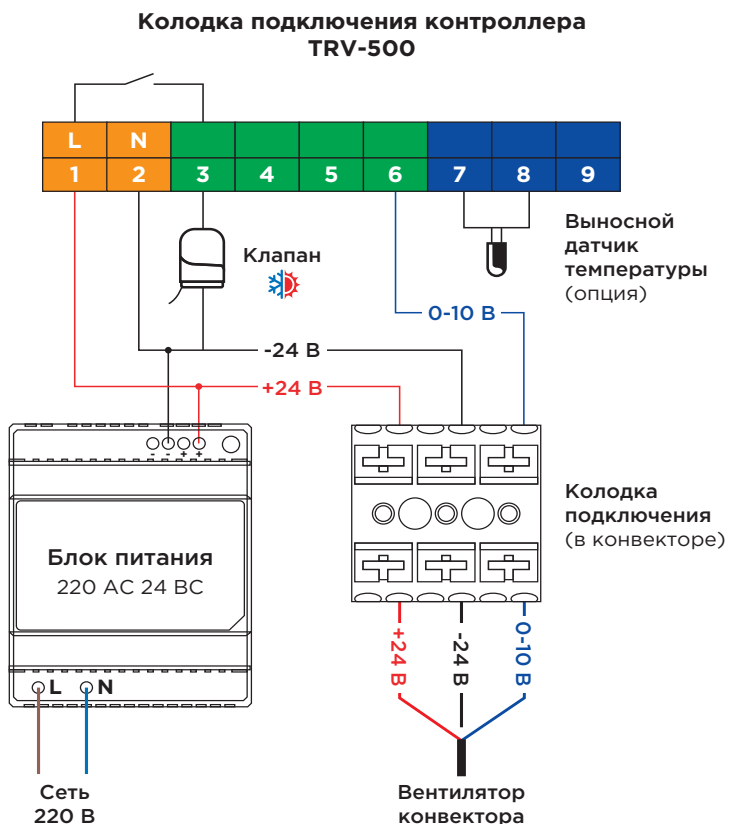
Колодка подключения контроллера
TRV-500

L N
1 2 3 4 5 6 7 8 9

Клапан

Выносной датчик температуры (опция)

0-10 В

-24 В

+24 В

- - + +

Блок питания
220 AC 24 BC

L N

Колодка подключения (в конвекторе)

+24 В -24 В 0-10 В

Сеть 220 В

Вентилятор конвектора